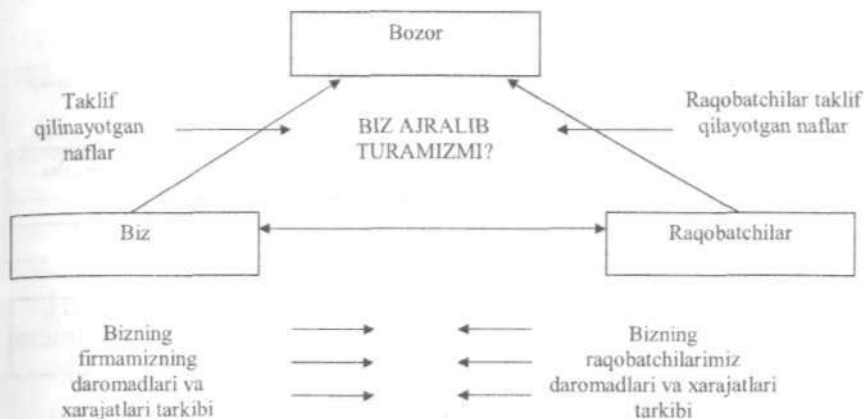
Bozor

Taklif qilinayotgan naflar

BIZ AJRALIB TURAMIZMI?

Raqobatchilar taklif qilayotgan naflar

Biz

Raqobatchilar

Bizning firmamizning daromadlari va xarajatlari tarkibi

Bizning raqobatchilarimiz daromadlari va xarajatlari tarkibi